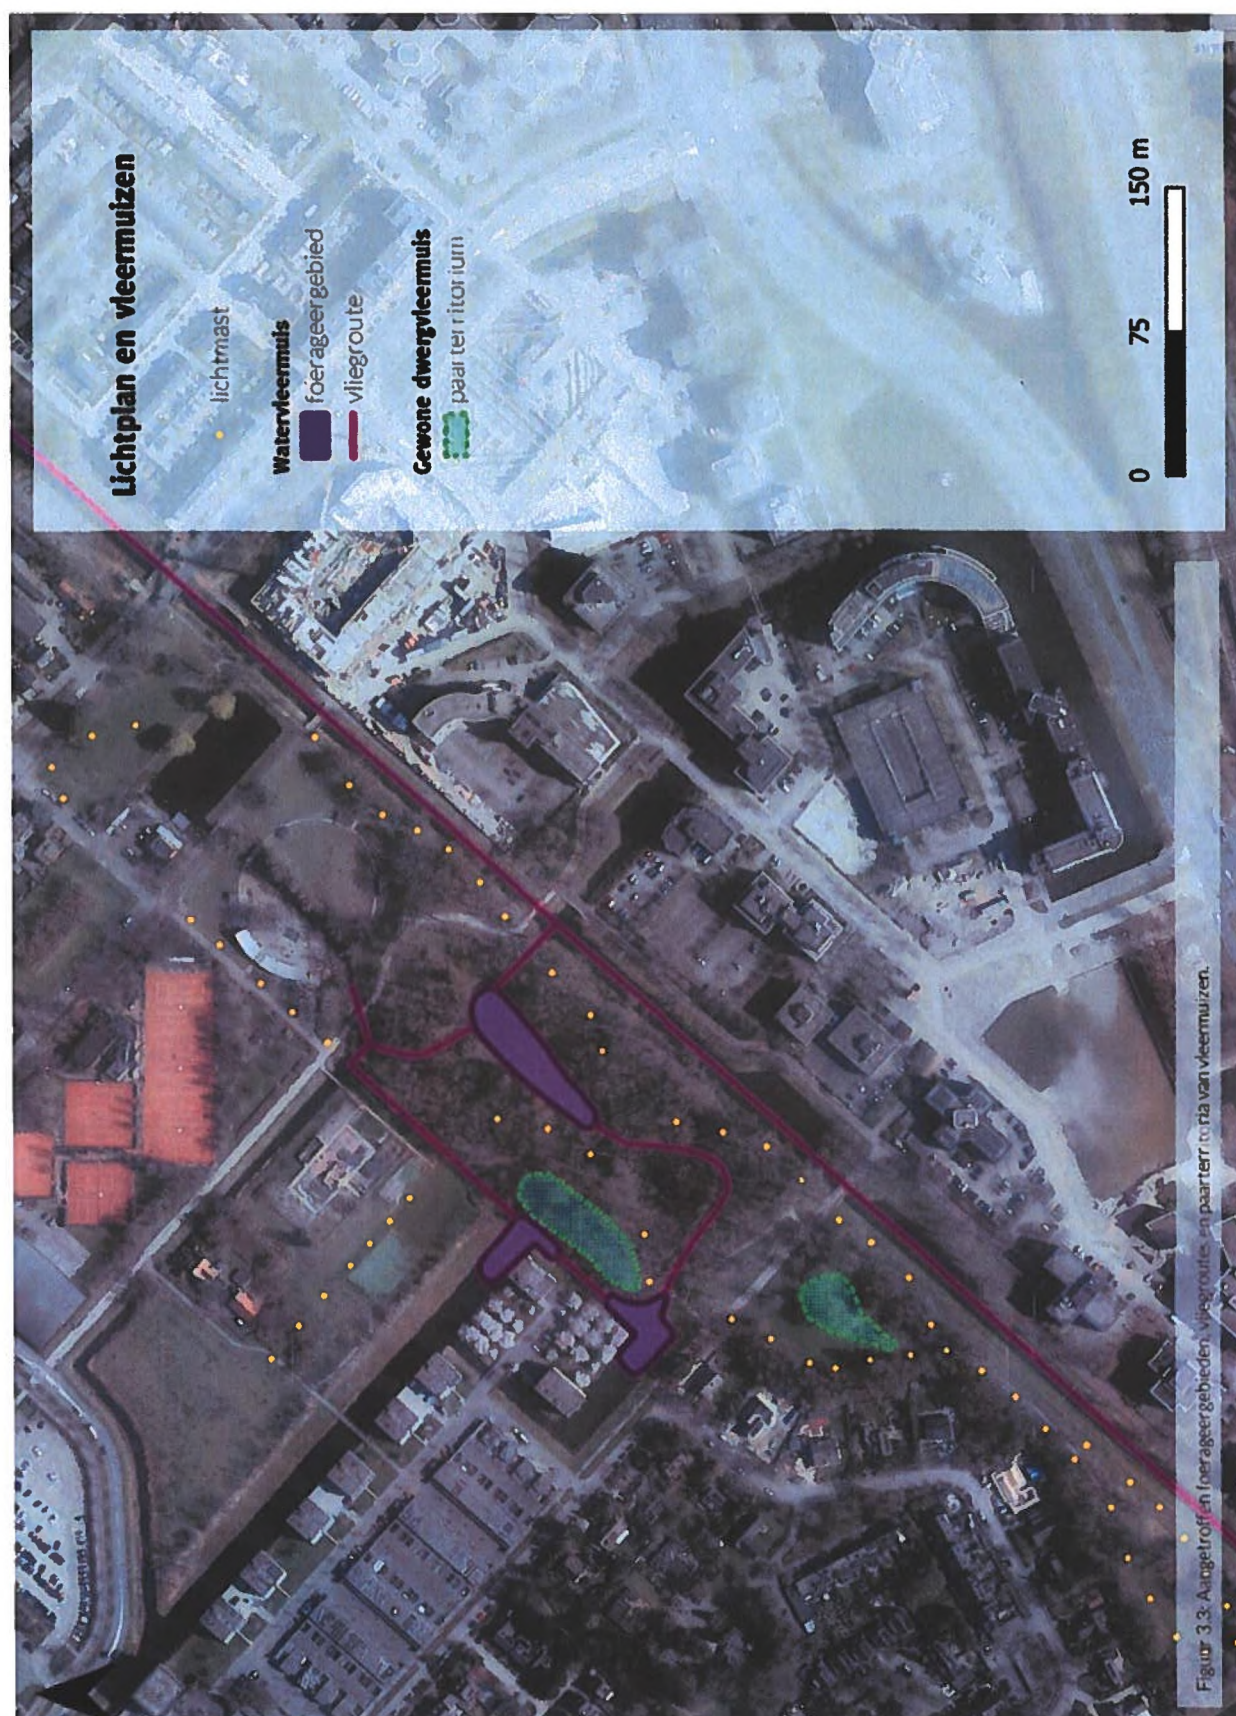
Lichtplan en vleermuizen

lichtmast

Watervleermuis
foerageergebied
vliegroute

Gewone dwergvleermuis
paarterritorium

0 75 150 m

Figuur 3.3: Aangetroffen foerageergebieden, vliegroutes en paarterritoria van vleermuizen.